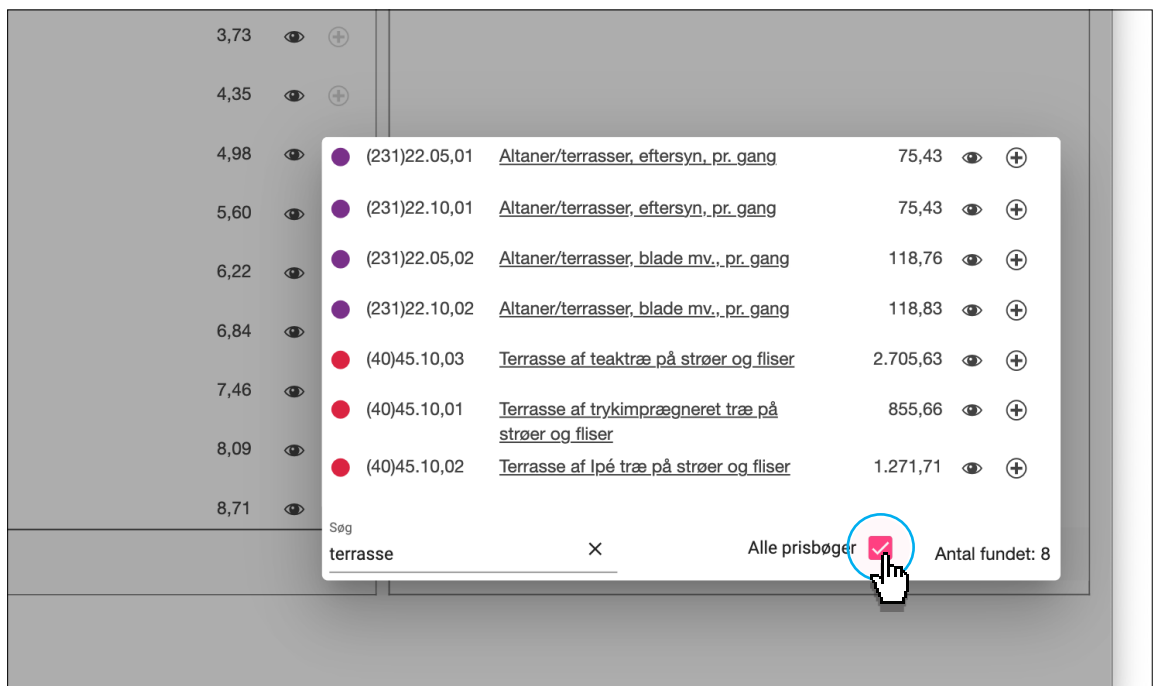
3,73
4,35
4,98
5,60
6,22
6,84
7,46
8,09
8,71

| | | | |
|---|---|---|---|
| (231)22.05,01 | Altaner/terrasser, eftersyn, pr. gang | 75,43 |
| (231)22.10,01 | Altaner/terrasser, eftersyn, pr. gang | 75,43 |
| (231)22.05,02 | Altaner/terrasser, blade mv., pr. gang | 118,76 |
| (231)22.10,02 | Altaner/terrasser, blade mv., pr. gang | 118,83 |
| (40)45.10,03 | Terrasse af teaktræ på strøer og fliser | 2.705,63 |
| (40)45.10,01 | Terrasse af trykimprægneret træ på strøer og fliser | 855,66 |
| (40)45.10,02 | Terrasse af Ipé træ på strøer og fliser | 1.271,71 |

Søg
terrasse
Alle prisbøger
Antal fundet: 8